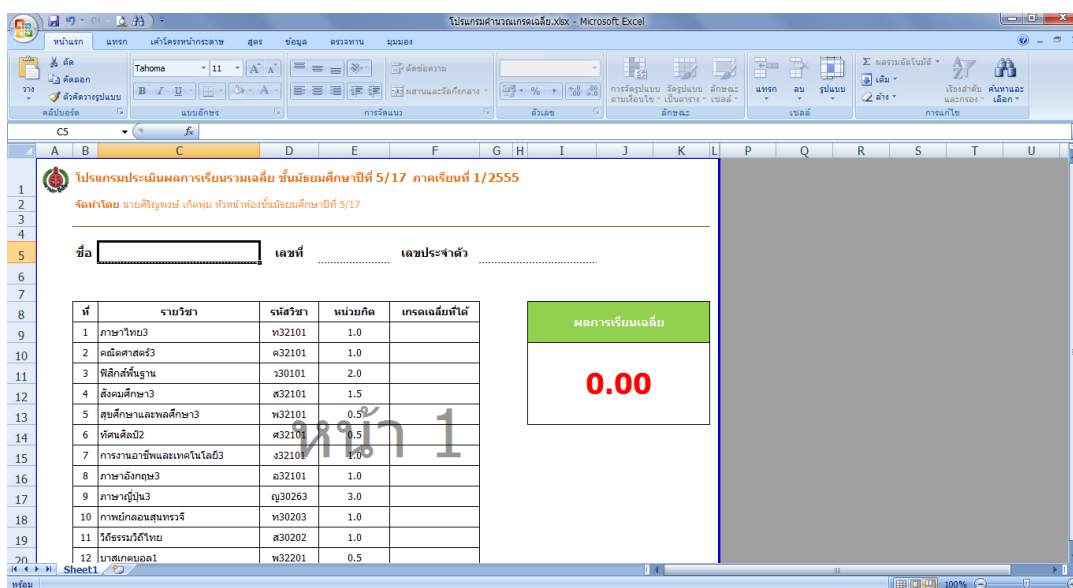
โปรแกรมคำนวณเกรดเฉลี่ย.xlsx - Microsoft Excel

หน้าแรก แทรก เค้าโครงหน้ากระดาษ สูตร ข้อมูล ตรวจทาน มุมมอง

วาง ตัด คัดลอก ตัวคัดวางรูปแบบ คลิปบอร์ด
Tahoma 11 แบบอักษร
ตัดข้อความ ผสานและจัดกึ่งกลาง การจัดแนว
% ตัวเลข
การจัดรูปแบบตามเงื่อนไข จัดรูปแบบเป็นตาราง ลักษณะเซลล์ ลักษณะ
แทรก ลบ รูปแบบ เซลล์
ผลรวมอัตโนมัติ เติม ล้าง เรียงลำดับและกรอง ค้นหาและเลือก การแก้ไข

C5 fx

โปรแกรมประเมินผลการเรียนรวมเฉลี่ย ชั้นมัธยมศึกษาปีที่ 5/17 ภาคเรียนที่ 1/2555

จัดทำโดย นายศิริญพงษ์ เกิดพุ่ม หัวหน้าห้องชั้นมัธยมศึกษาปีที่ 5/17

ชื่อ เลขที่ เลขประจำตัว

| ที่ | รายวิชา | รหัสวิชา | หน่วยกิต | เกรดเฉลี่ยที่ได้ |
|---|---|---|---|---|
| 1 | ภาษาไทย3 | ท32101 | 1.0 | |
| 2 | คณิตศาสตร์3 | ค32101 | 1.0 | |
| 3 | ฟิสิกส์พื้นฐาน | ว30101 | 2.0 | |
| 4 | สังคมศึกษา3 | ส32101 | 1.5 | |
| 5 | สุขศึกษาและพลศึกษา3 | พ32101 | 0.5 | |
| 6 | ทัศนศิลป์2 | ศ32101 | 0.5 | |
| 7 | การงานอาชีพและเทคโนโลยี3 | ง32101 | 1.0 | |
| 8 | ภาษาอังกฤษ3 | อ32101 | 1.0 | |
| 9 | ภาษาญี่ปุ่น3 | ญ30263 | 3.0 | |
| 10 | กาพย์กลอนสุนทรวจี | ท30203 | 1.0 | |
| 11 | วิถีธรรมวิถีไทย | ส30202 | 1.0 | |
| 12 | บาสเกตบอล1 | พ32201 | 0.5 | |

ผลการเรียนเฉลี่ย

0.00

หน้า 1

Sheet1

พร้อม 100%